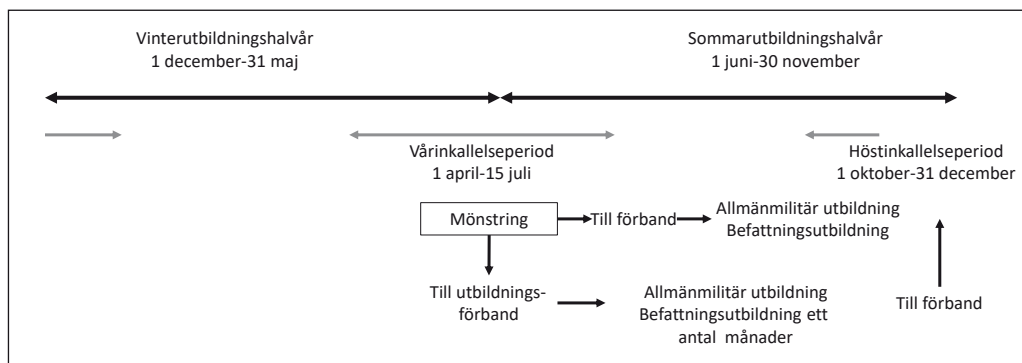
Vinterutbildningshalvår
1 december-31 maj

Sommarutbildningshalvår
1 juni-30 november

Vårinkallelseperiod
1 april-15 juli

Höstinkallelseperiod
1 oktober-31 december

Mönstring

Till förband

Allmänmilitär utbildning
Befattningsutbildning

Till utbildningsförband

Allmänmilitär utbildning
Befattningsutbildning ett antal månader

Till förband